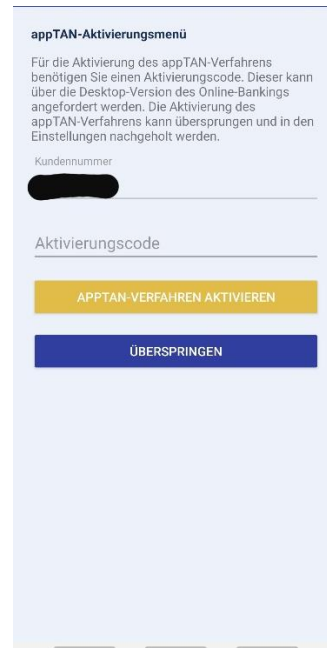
appTAN-Aktivierungsmenü

Für die Aktivierung des appTAN-Verfahrens benötigen Sie einen Aktivierungscode. Dieser kann über die Desktop-Version des Online-Bankings angefordert werden. Die Aktivierung des appTAN-Verfahrens kann übersprungen und in den Einstellungen nachgeholt werden.

Kundennummer

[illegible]

Aktivierungscode

APPTAN-VERFAHREN AKTIVIEREN

ÜBERSPRINGEN